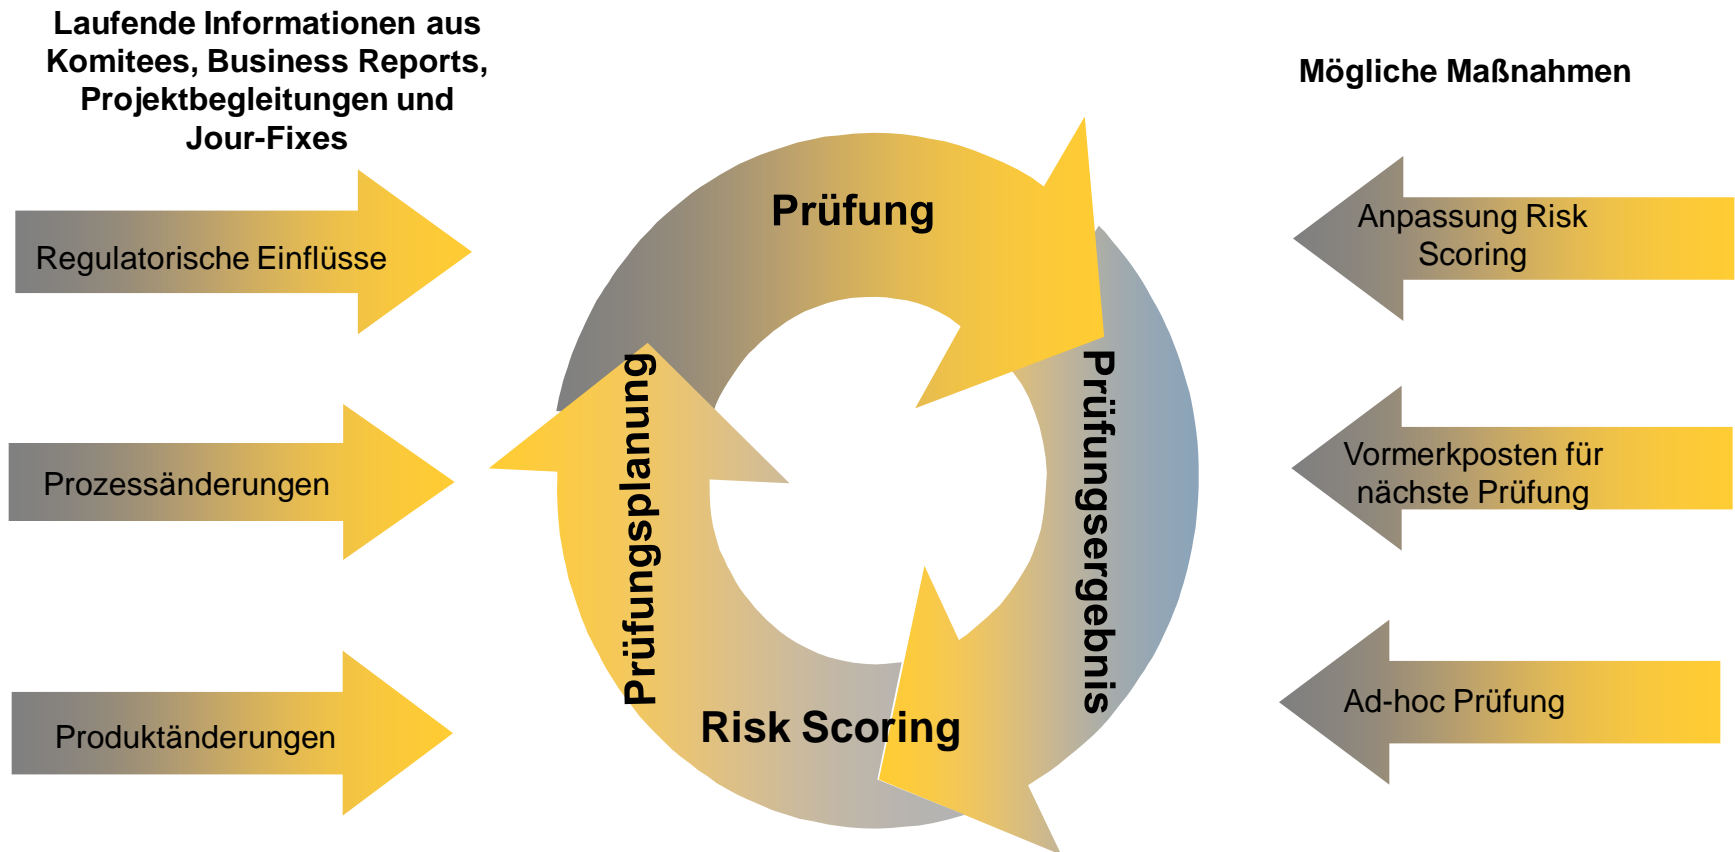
Laufende Informationen aus Komitees, Business Reports, Projektbegleitungen und Jour-Fixes

Regulatorische Einflüsse

Prozessänderungen

Produktänderungen

Prüfung

Prüfungsergebnis

Risk Scoring

Prüfungsplanung

Mögliche Maßnahmen

Anpassung Risk Scoring

Vormerkposten für nächste Prüfung

Ad-hoc Prüfung